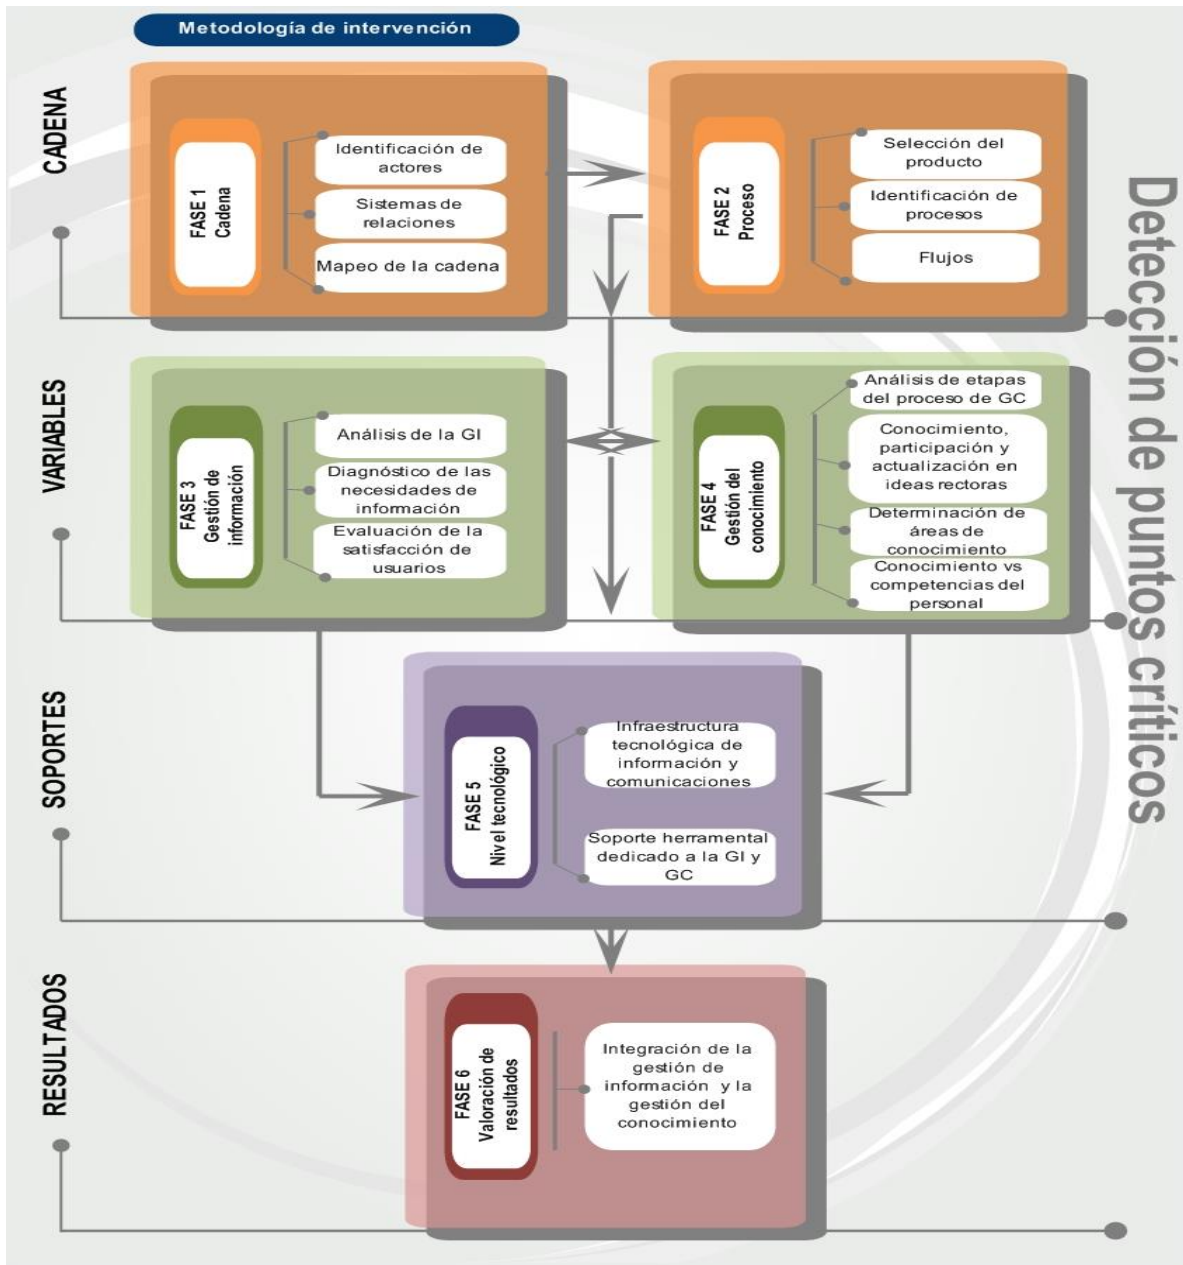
Metodología de intervención

CADENA

FASE 1
Cadena

Identificación de actores

Sistemas de relaciones

Mapeo de la cadena

FASE 2
Proceso

Selección del producto

Identificación de procesos

Flujos

Detección de puntos críticos

VARIABLES

FASE 3
Gestión de información

Análisis de la GI

Diagnóstico de las necesidades de información

Evaluación de la satisfacción de usuarios

FASE 4
Gestión del conocimiento

Análisis de etapas del proceso de GC

Conocimiento, participación y actualización en ideas rectoras

Determinación de áreas de conocimiento

Conocimiento vs competencias del personal

SOPORTES

FASE 5
Nivel tecnológico

Infraestructura tecnológica de información y comunicaciones

Soporte herramental dedicado a la GI y GC

RESULTADOS

FASE 6
Valoración de resultados

Integración de la gestión de información y la gestión del conocimiento